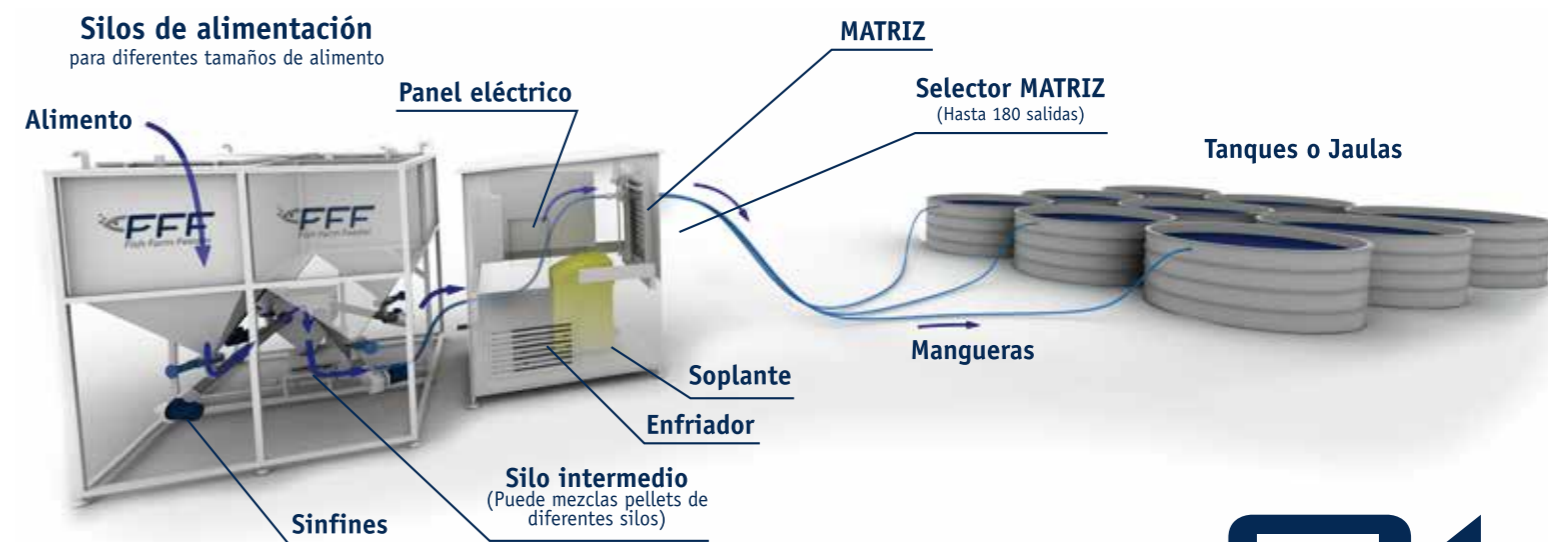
Silos de alimentación
para diferentes tamaños de alimento

Alimento

FFF
Fish Farm Feeder

FFF

Panel eléctrico

MATRIZ

Selector MATRIZ
(Hasta 180 salidas)

Tanques o Jaulas

Mangueras

Soplante

Enfriador

Silo intermedio
(Puede mezclas pellets de diferentes silos)

Sinfines